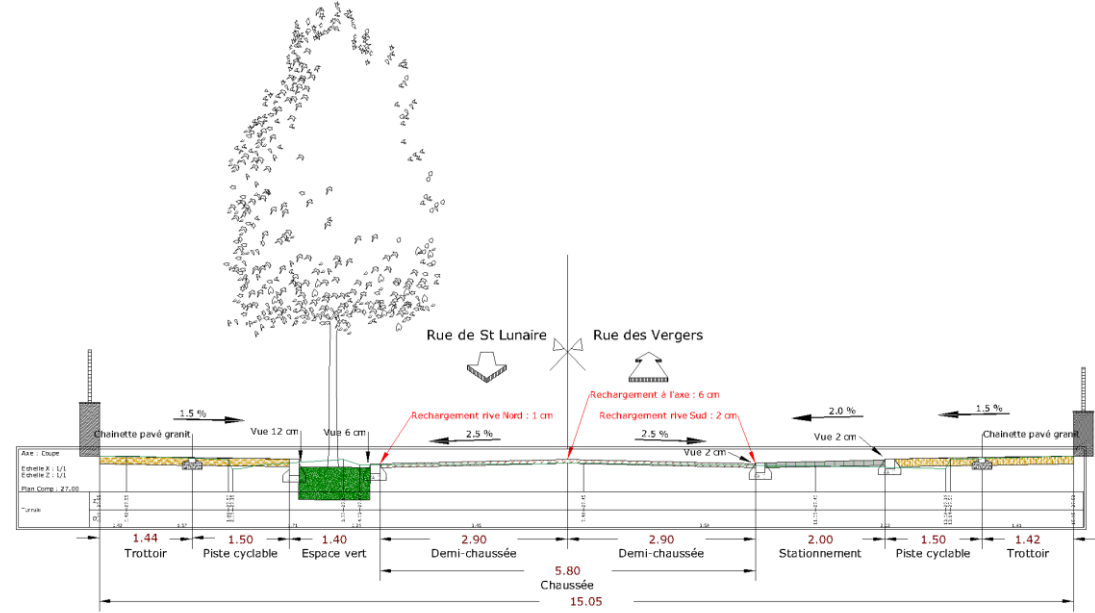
Rue de St Lunaire

Rue des Vergers

Rechargement à l'axe : 6 cm

Rechargement rive Nord : 1 cm

Rechargement rive Sud : 2 cm

1.5 %

2.5 %

2.5 %

2.0 %

1.5 %

Chainette pavé granit

Vue 12 cm

Vue 6 cm

Vue 2 cm

Vue 2 cm

Chainette pavé granit

Axe : Coupe
Echelle X : 1/1
Echelle Z : 1/1
Plan Comp : 27.00

1.44
Trottoir

1.50
Piste cyclable

1.40
Espace vert

2.90
Demi-chaussée

2.90
Demi-chaussée

2.00
Stationnement

1.50
Piste cyclable

1.42
Trottoir

5.80
Chaussée

15.05